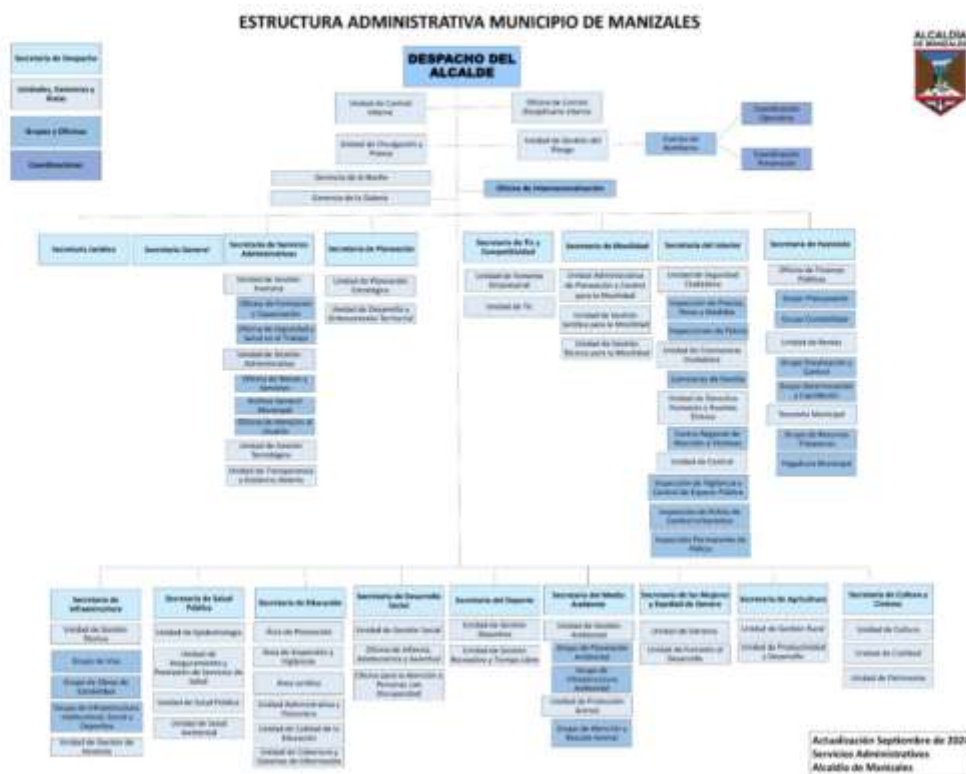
ESTRUCTURA ADMINISTRATIVA MUNICIPIO DE MANIZALES

ALCALDÍA DE MANIZALES

Secretaría de Despacho

Unidades, Gerencias y Áreas

Grupos y Oficinas

Coordinaciones

DESPACHO DEL ALCALDE

Unidad de Control Interno

Oficina de Control Disciplinario Interno

Unidad de Divulgación y Prensa

Unidad de Gestión del Riesgo

Cuerpo de Bomberos

Coordinación Operativa

Coordinación Preventiva

Secretaría de la Mujer

Gerencia de la Galería

Oficina de Internacionalización

Secretaría Jurídica

Secretaría General

Secretaría de Servicios Administrativos

Secretaría de Planeación

Secretaría de TIC y Competitividad

Secretaría de Movilidad

Secretaría del Interior

Secretaría de Hacienda

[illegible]

Actualización Septiembre de 202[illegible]
Servicios Administrativos
Alcaldía de Manizales